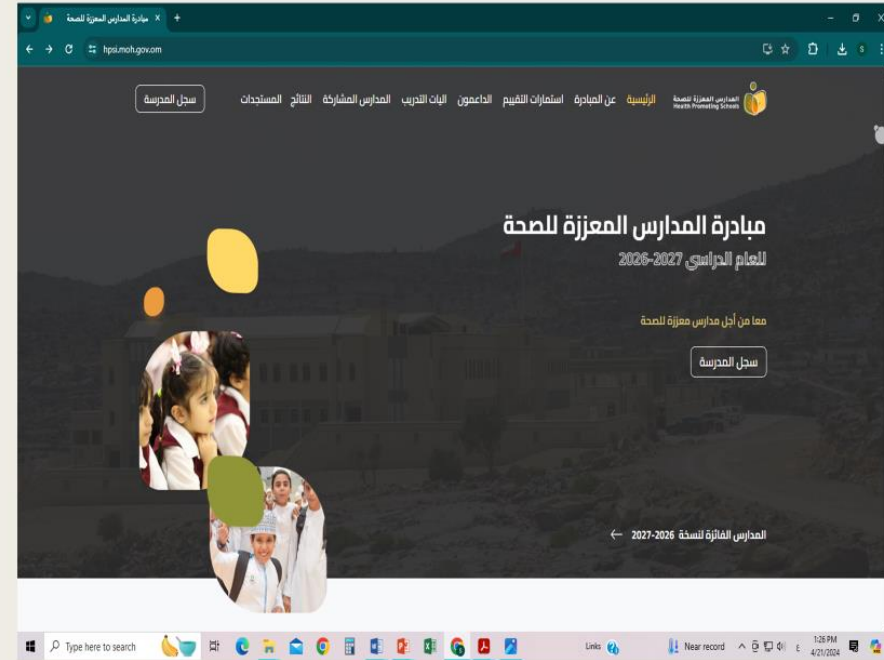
مبادرة المدارس المعززة للصحة ×
+
hpsi.moh.gov.om

المدارس المعززة للصحة
Health Promoting Schools

الرئيسية عن المبادرة استمارات التقييم الداعمون اليات التدريب المدارس المشاركة النتائج المستجدات

سجل المدرسة

مبادرة المدارس المعززة للصحة
للعام الدراسي 2026-2027

معا من أجل مدارس معززة للصحة

سجل المدرسة

المدارس الفائزة لنسخة 2026-2027

Type here to search
Links
Near record
1:26 PM
4/21/2024